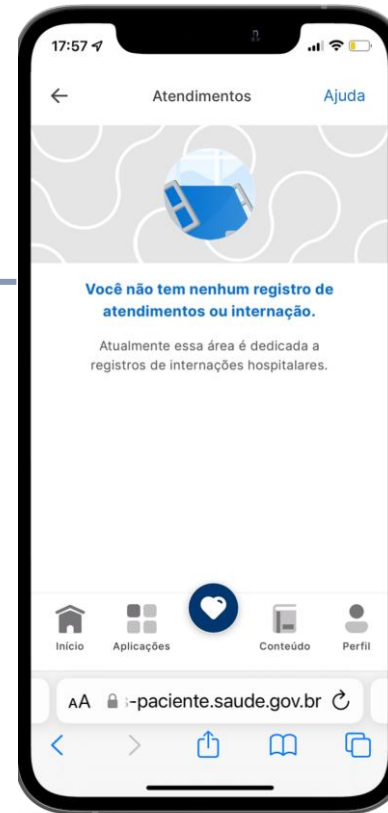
17:57

Atendimentos

Ajuda

Você não tem nenhum registro de atendimentos ou internação.

Atualmente essa área é dedicada a registros de internações hospitalares.

Início

Aplicações

Conteúdo

Perfil

AA

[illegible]-paciente.saude.gov.br